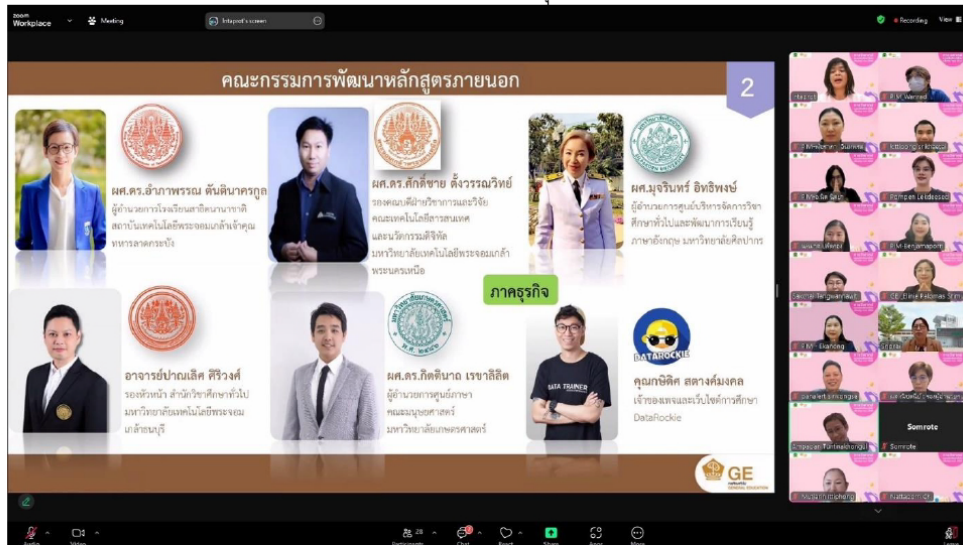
zoom Workplace Meeting Intaprot's screen Recording View

คณะกรรมการพัฒนาหลักสูตรภายนอก

2

ผศ.ดร.อำภาพรรณ ตันตินาครกูล
ผู้อำนวยการโรงเรียนสาธิตนานาชาติ สถาบันเทคโนโลยีพระจอมเกล้าเจ้าคุณทหารลาดกระบัง

ผศ.ดร.ศักดิ์ชาย ตั้งวรรณวิทย์
รองคณบดีฝ่ายวิชาการและวิจัย คณะเทคโนโลยีสารสนเทศและนวัตกรรมดิจิทัล มหาวิทยาลัยเทคโนโลยีพระจอมเกล้าพระนครเหนือ

ผศ.มุจรินทร์ อิทธิพงษ์
ผู้อำนวยการศูนย์บริหารจัดการวิชาศึกษาทั่วไปและพัฒนาการเรียนรู้ภาษาอังกฤษ มหาวิทยาลัยศิลปากร

ภาคธุรกิจ

อาจารย์ปาณเลิศ ศิริวงศ์
รองหัวหน้า สำนักวิชาศึกษาทั่วไป มหาวิทยาลัยเทคโนโลยีพระจอมเกล้าธนบุรี

ผศ.ดร.กิตติบาด เรขาลิลิต
ผู้อำนวยการศูนย์ภาษา คณะมนุษยศาสตร์ มหาวิทยาลัยเกษตรศาสตร์

DATAROCKIE

คุณชนิศ สถาพรศิมงคล
เจ้าของเพจและเว็บไซต์การศึกษา DataRockie

DATA TRAINED

GE GENERAL EDUCATION

Somrote

Audio Video Participants Chat React Share Apps More Leave